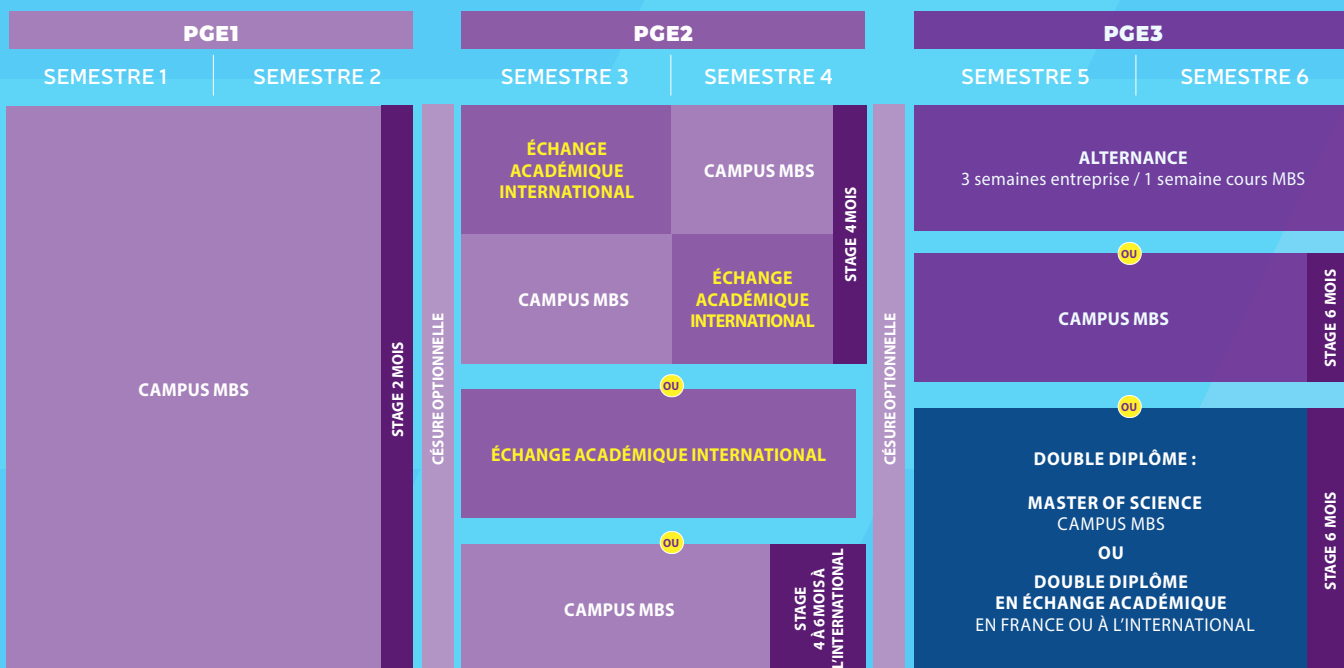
PGE1

SEMESTRE 1 SEMESTRE 2

CAMPUS MBS

STAGE 2 MOIS

CÉSURE OPTIONNELLE

PGE2

SEMESTRE 3 SEMESTRE 4

ÉCHANGE ACADÉMIQUE INTERNATIONAL

CAMPUS MBS

CAMPUS MBS

ÉCHANGE ACADÉMIQUE INTERNATIONAL

STAGE 4 MOIS

OU

ÉCHANGE ACADÉMIQUE INTERNATIONAL

OU

CAMPUS MBS

STAGE 4 À 6 MOIS À L'INTERNATIONAL

CÉSURE OPTIONNELLE

PGE3

SEMESTRE 5 SEMESTRE 6

ALTERNANCE
3 semaines entreprise / 1 semaine cours MBS

OU

CAMPUS MBS

STAGE 6 MOIS

OU

DOUBLE DIPLÔME :

MASTER OF SCIENCE
CAMPUS MBS
OU
DOUBLE DIPLÔME
EN ÉCHANGE ACADÉMIQUE
EN FRANCE OU À L'INTERNATIONAL

STAGE 6 MOIS